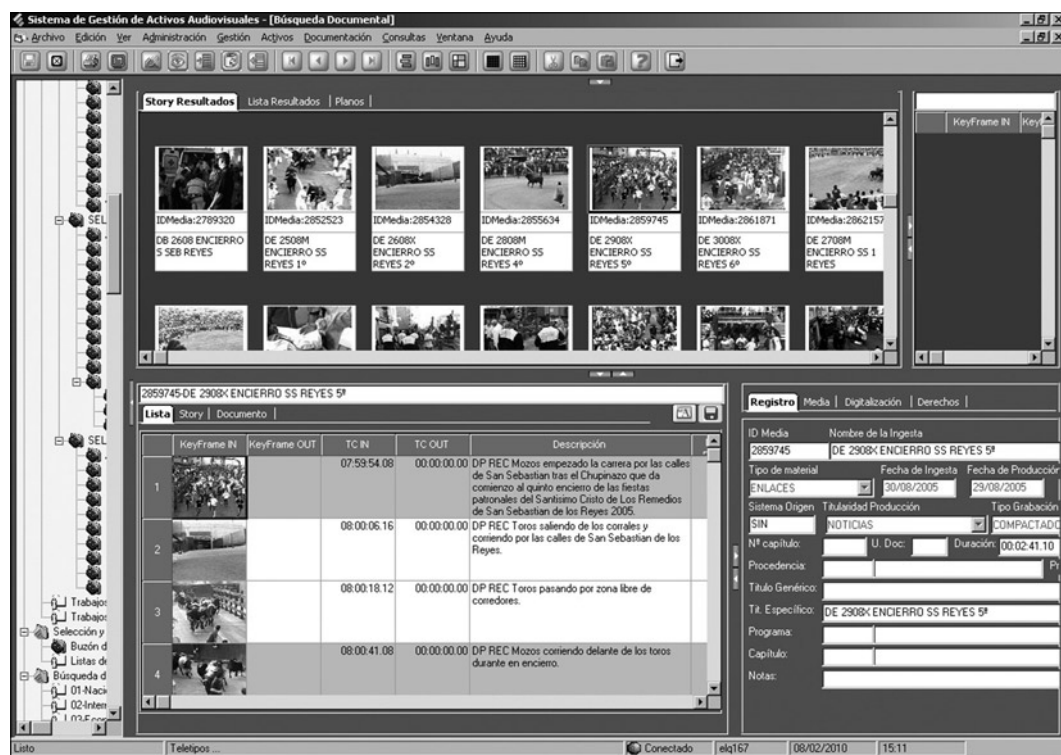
Sistema de Gestión de Activos Audiovisuales - [Búsqueda Documental]

Archivo Edición Ver Administración Gestión Activos Documentación Consultas Ventana Ayuda

Story Resultados | Lista Resultados | Planos

IDMedia:2789320
DB 2608 ENCIERRO 5 SEB REYES

IDMedia:2852523
DE 2508M ENCIERRO SS REYES 1º

IDMedia:2854328
DE 2608X ENCIERRO SS REYES 2º

IDMedia:2855634
DE 2808M ENCIERRO SS REYES 4º

IDMedia:2859745
DE 2908X ENCIERRO SS REYES 5º

IDMedia:2861871
DE 3008X ENCIERRO SS REYES 6º

IDMedia:2862157
DE 2708M ENCIERRO SS 1 REYES

KeyFrame IN | Key

SEL
SEL
Trabajos
Trabajos
Selección y
Buzón d
Listas de
Búsqueda d
01-Naci
02-Inter
03-E

2859745-DE 2908X ENCIERRO SS REYES 5º

Lista | Story | Documento

| | KeyFrame IN | KeyFrame OUT | TC IN | TC OUT | Descripción |
|---|---|---|---|---|---|
| 1 | | | 07:59:54.08 | 00:00:00.00 | DP REC Mozos empezado la carrera por las calles de San Sebastian tras el Chupinazo que da comienzo al quinto encierro de las fiestas patronales del Santisimo Cristo de Los Remedios de San Sebastian de los Reyes 2005. |
| 2 | | | 08:00:06.16 | 00:00:00.00 | DP REC Toros saliendo de los corrales y corriendo por las calles de San Sebastian de los Reyes. |
| 3 | | | 08:00:18.12 | 00:00:00.00 | DP REC Toros pasando por zona libre de corredores. |
| 4 | | | 08:00:41.08 | 00:00:00.00 | DP REC Mozos corriendo delante de los toros durante en encierro. |

Registro | Media | Digitalización | Derechos

ID Media: 2859745
Nombre de la Ingesta: DE 2908X ENCIERRO SS REYES 5º
Tipo de material: ENLACES
Fecha de Ingesta: 30/08/2005
Fecha de Producción: 29/08/2005
Sistema Origen: SIN
Titularidad Producción: NOTICIAS
Tipo Grabación: COMPACTADO
Nº capítulo:
U. Doc:
Duración: 00:02:41.10
Procedencia:
Pr
Título Genérico:
Tít. Específico: DE 2908X ENCIERRO SS REYES 5º
Programa:
Capítulo:
Notas:

Listo | Teletipos ... | Conectado | elq167 | 08/02/2010 | 15:11